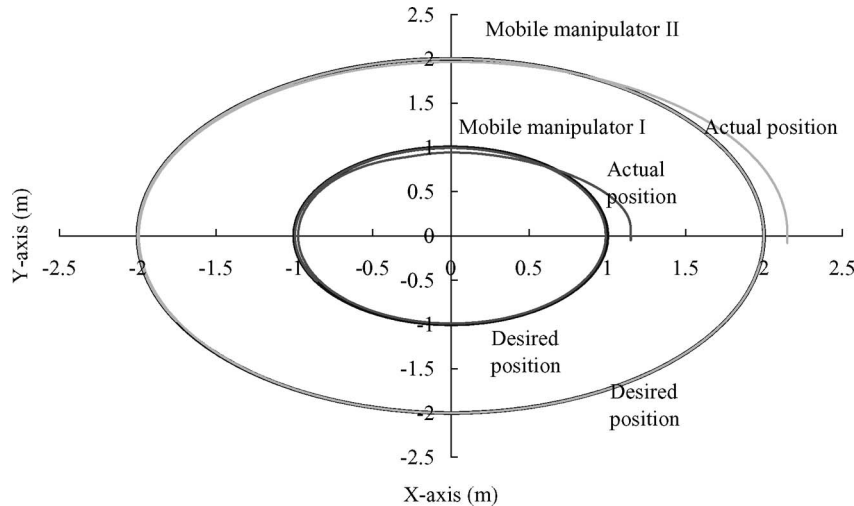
2.5
Mobile manipulator II
2
1.5
Mobile manipulator I
Actual position
1
Actual position
0.5
0
-2.5
-2
-1.5
-1
-0.5
0
0.5
1
1.5
2
2.5
-0.5
-1
Desired position
-1.5
Desired position
-2
-2.5
Y-axis (m)
X-axis (m)